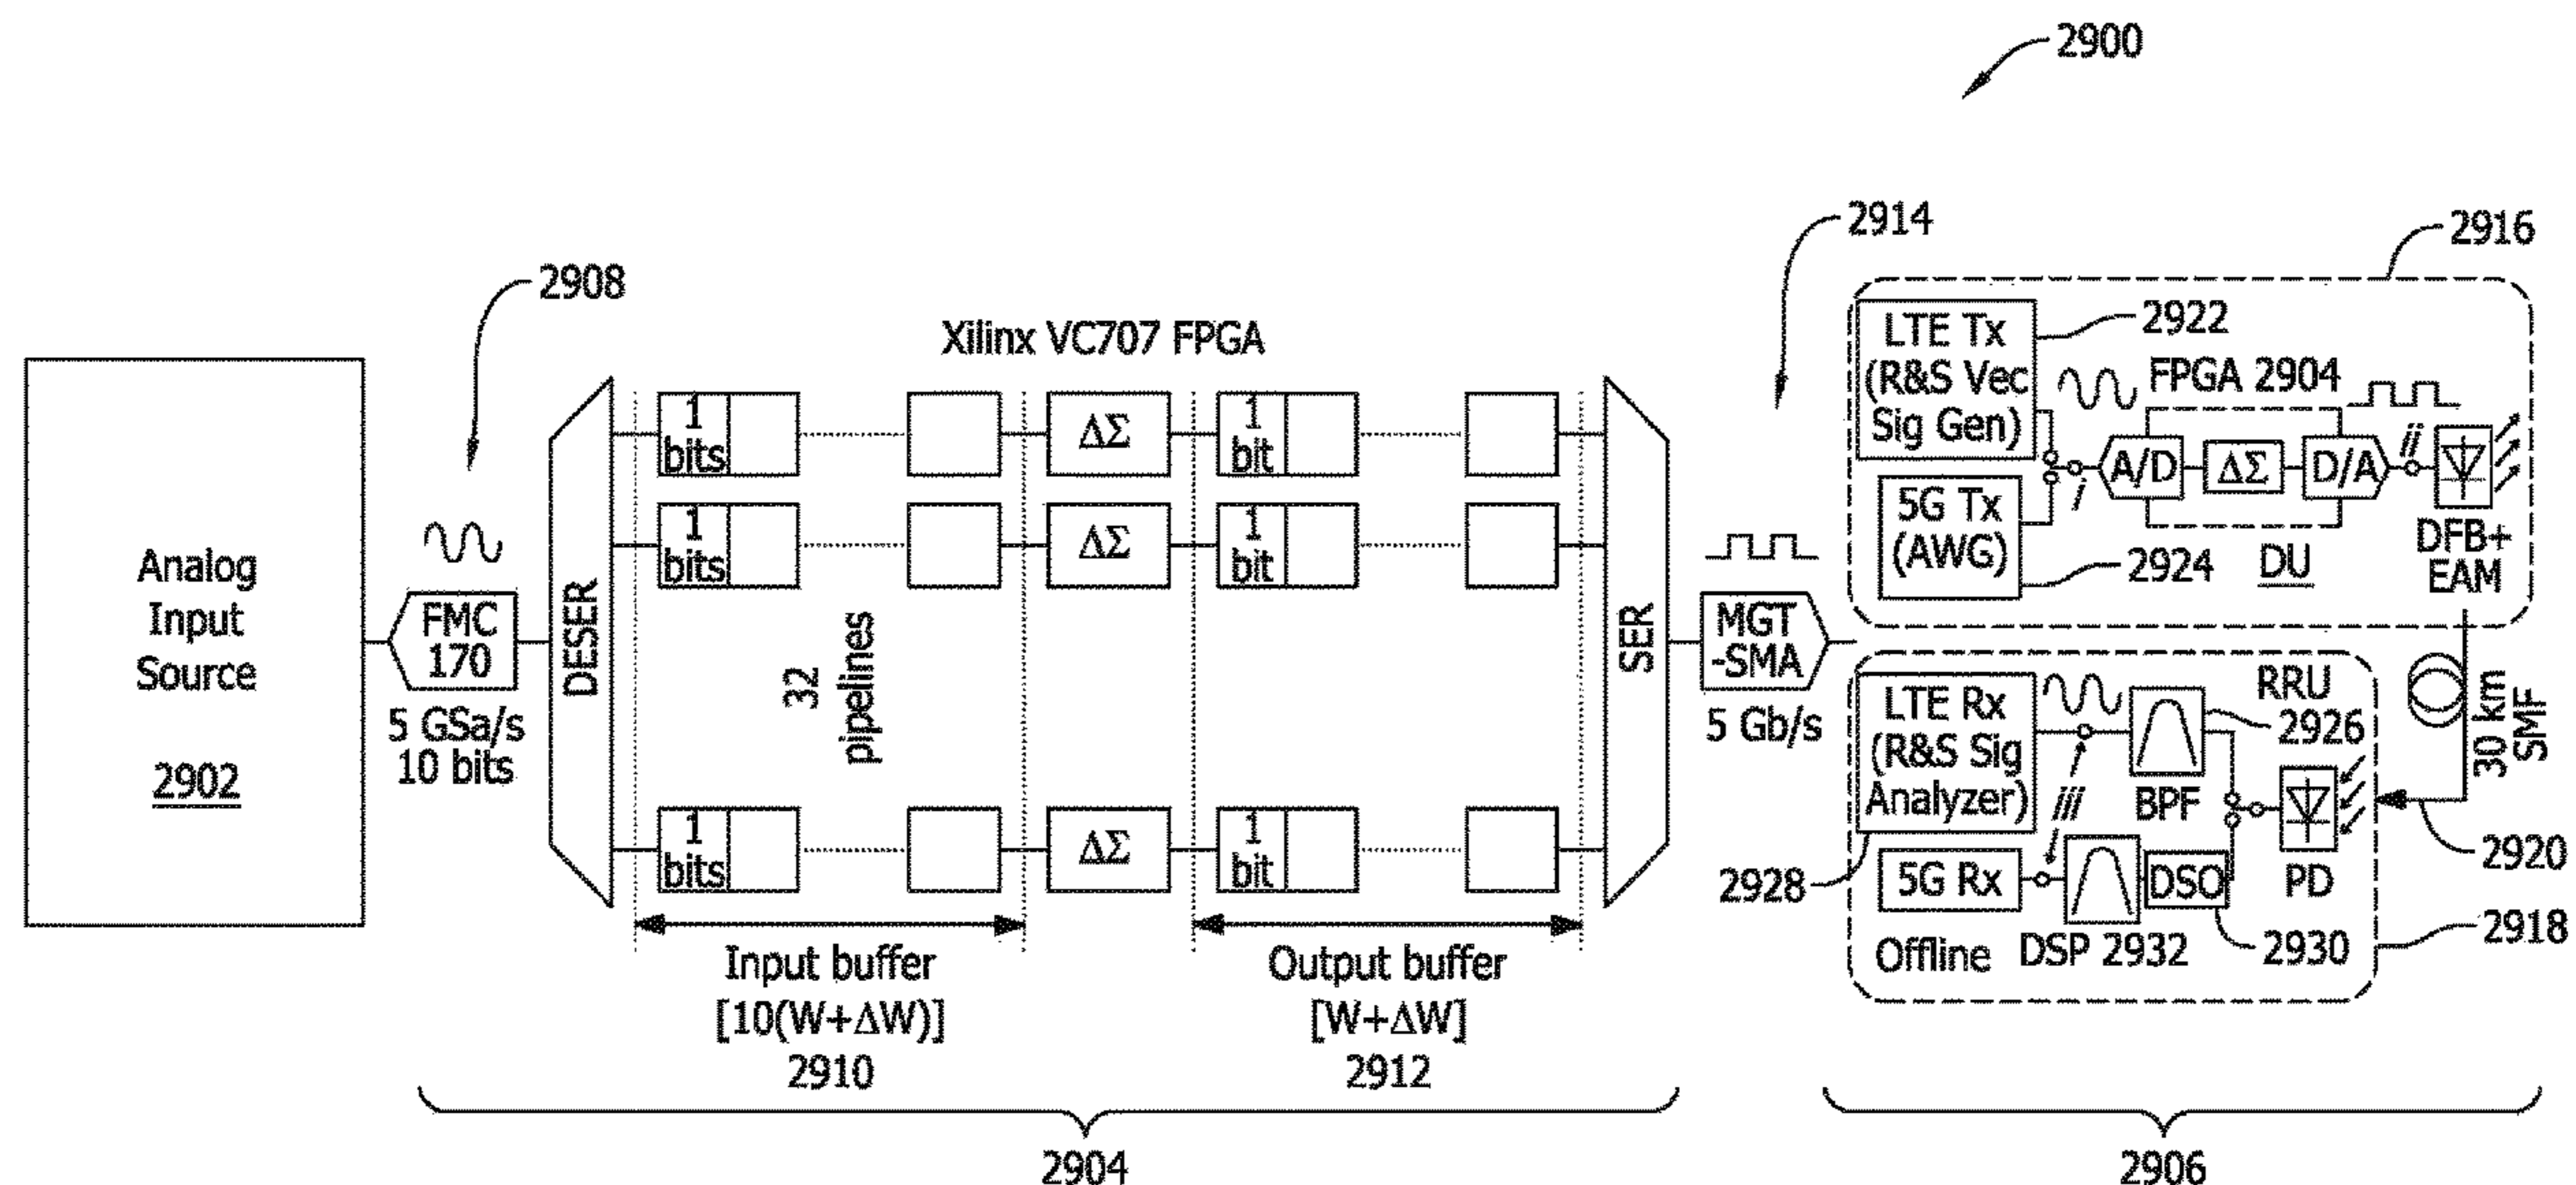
2900

2914

2916

2908

Xilinx VC707 FPGA

LTE Tx (R&S Vec Sig Gen)

2922

FPGA 2904

1 bits

$\Delta\Sigma$

1 bit

1 bits

$\Delta\Sigma$

1 bit

i

A/D

$\Delta\Sigma$

D/A

ii

5G Tx (AWG)

2924

DU

DFB+ EAM

Analog Input Source

2902

FMC 170

5 GSa/s 10 bits

DESER

32 pipelines

SER

MGT -SMA

5 Gb/s

LTE Rx (R&S Sig Analyzer)

RRU 2926

30 km SMF

iii

BPF

PD

2920

1 bits

$\Delta\Sigma$

1 bit

2928

5G Rx

DSO

Offline DSP 2932

2930

2918

Input buffer [10(W+$\Delta$W)] 2910

Output buffer [W+$\Delta$W] 2912

2904

2906